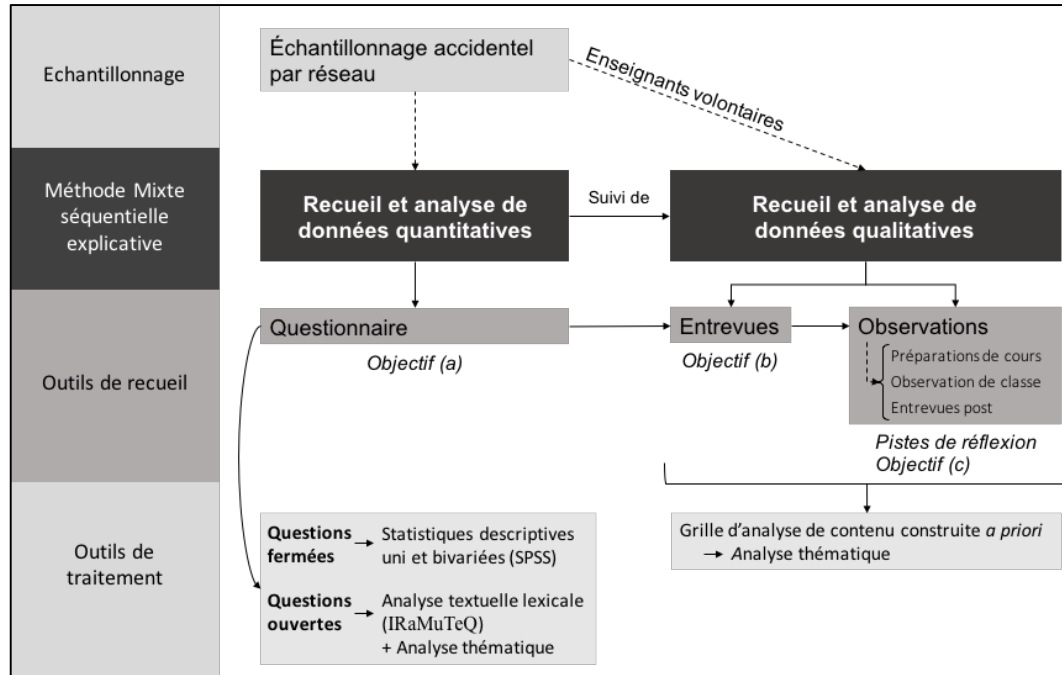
Echantillonnage

Échantillonnage accidentel par réseau

Enseignants volontaires

Méthode Mixte séquentielle explicative

Recueil et analyse de données quantitatives

Suivi de

Recueil et analyse de données qualitatives

Outils de recueil

Questionnaire

Objectif (a)

Entrevues

Objectif (b)

Observations

Préparations de cours

Observation de classe

Entrevues post

Pistes de réflexion
Objectif (c)

Outils de traitement

Questions fermées → Statistiques descriptives uni et bivariées (SPSS)

Questions ouvertes → Analyse textuelle lexicale (IRaMuTeQ) + Analyse thématique

Grille d'analyse de contenu construite *a priori*
→ Analyse thématique